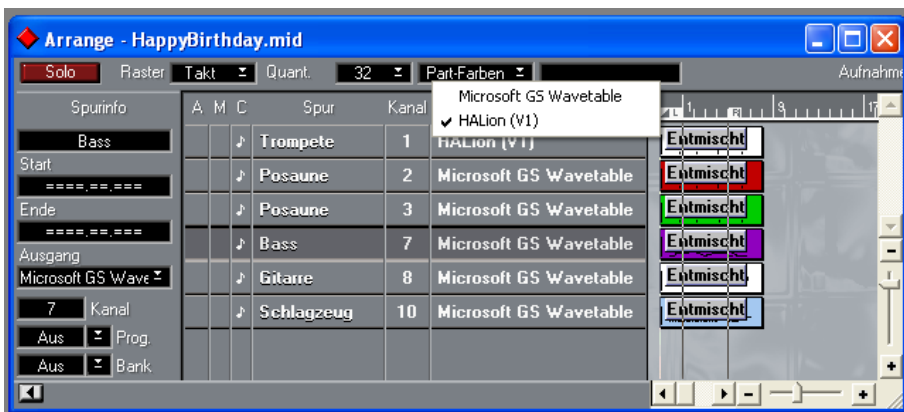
Arrange - HappyBirthday.mid

Solo Raster Takt Quant. 32 Part-Farben Aufnahme

Spurinfo
Bass
Start
====.==.===
Ende
====.==.===
Ausgang
Microsoft GS Wave
7 Kanal
Aus Prog.
Aus Bank

Microsoft GS Wavetable
✔ HALion (V1)

| A | M | C | Spur | Kanal | |
|---|---|---|---|---|---|
| | | ♪ | Trompete | 1 | HALion (V1) |
| | | ♪ | Posaune | 2 | Microsoft GS Wavetable |
| | | ♪ | Posaune | 3 | Microsoft GS Wavetable |
| | | ♪ | Bass | 7 | Microsoft GS Wavetable |
| | | ♪ | Gitarre | 8 | Microsoft GS Wavetable |
| | | ♪ | Schlagzeug | 10 | Microsoft GS Wavetable |

1 5 9 17

Entmischt
Entmischt
Entmischt
Entmischt
Entmischt
Entmischt